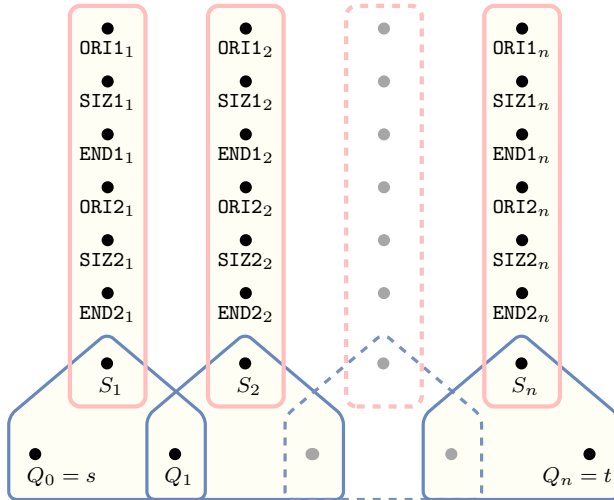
$\mathtt{ORI1}_1$
$\mathtt{SIZ1}_1$
$\mathtt{END1}_1$
$\mathtt{ORI2}_1$
$\mathtt{SIZ2}_1$
$\mathtt{END2}_1$
$S_1$

$\mathtt{ORI1}_2$
$\mathtt{SIZ1}_2$
$\mathtt{END1}_2$
$\mathtt{ORI2}_2$
$\mathtt{SIZ2}_2$
$\mathtt{END2}_2$
$S_2$

$\mathtt{ORI1}_n$
$\mathtt{SIZ1}_n$
$\mathtt{END1}_n$
$\mathtt{ORI2}_n$
$\mathtt{SIZ2}_n$
$\mathtt{END2}_n$
$S_n$

$Q_0 = s$
$Q_1$
$Q_n = t$